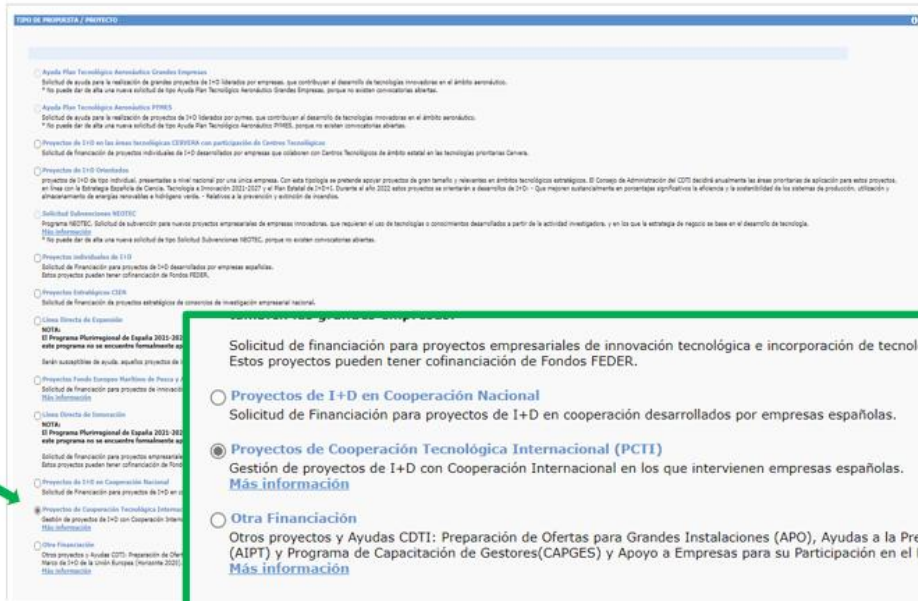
TIPO DE PROPUESTA / PROYECTO

Ayuda Plan Tecnológico Aeronáutico Grandes Empresas
Solicitud de ayuda para la realización de grandes proyectos de I+D liderados por empresas, que contribuyan al desarrollo de tecnologías innovadoras en el ámbito aeronáutico.
* No puede dar de alta una nueva solicitud de tipo Ayuda Plan Tecnológico Aeronáutico Grandes Empresas, porque no existen convocatorias abiertas.

Ayuda Plan Tecnológico Aeronáutico PYMES
Solicitud de ayuda para la realización de proyectos de I+D liderados por pymes, que contribuyan al desarrollo de tecnologías innovadoras en el ámbito aeronáutico.
* No puede dar de alta una nueva solicitud de tipo Ayuda Plan Tecnológico Aeronáutico PYMES, porque no existen convocatorias abiertas.

Proyectos de I+D en las áreas tecnológicas CERVERA con participación de Centros Tecnológicos
Solicitud de financiación de proyectos individuales de I+D desarrollados por empresas que colaboren con Centros Tecnológicos de ámbito estatal en las tecnologías prioritarias Cervera.

Proyectos de I+D Orientados
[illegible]

Solicitud Subvenciones NEOTEC
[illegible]
Más información
* No puede dar de alta una nueva solicitud de tipo Solicitud Subvenciones NEOTEC, porque no existen convocatorias abiertas.

Proyectos individuales de I+D
Solicitud de Financiación para proyectos de I+D desarrollados por empresas españolas.
Estos proyectos pueden tener cofinanciación de Fondos FEDER.

Proyectos Estratégicos CIEN
Solicitud de financiación de proyectos estratégicos de consorcios de investigación empresarial nacional.

Línea Directa de Expansión
NOTA:
El Programa Plurirregional de España 2021-202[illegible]
este programa no se encuentra formalmente ap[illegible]
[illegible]

Proyectos Fondo Europeo Marítimo de Pesca y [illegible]
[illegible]
Más información

Línea Directa de Innovación
NOTA:
El Programa Plurirregional de España 2021-202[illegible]
este programa no se encuentra formalmente ap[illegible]
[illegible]

Proyectos de I+D en Cooperación Nacional
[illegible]

Proyectos de Cooperación Tecnológica Internacional (PCTI)
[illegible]

Otra Financiación
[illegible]
Más información

Solicitud de financiación para proyectos empresariales de innovación tecnológica e incorporación de tecnol
Estos proyectos pueden tener cofinanciación de Fondos FEDER.

Proyectos de I+D en Cooperación Nacional
Solicitud de Financiación para proyectos de I+D en cooperación desarrollados por empresas españolas.

Proyectos de Cooperación Tecnológica Internacional (PCTI)
Gestión de proyectos de I+D con Cooperación Internacional en los que intervienen empresas españolas.
Más información

Otra Financiación
Otros proyectos y Ayudas CDTI: Preparación de Ofertas para Grandes Instalaciones (APO), Ayudas a la Pre
(AIPT) y Programa de Capacitación de Gestores(CAPGES) y Apoyo a Empresas para su Participación en el I
Más información